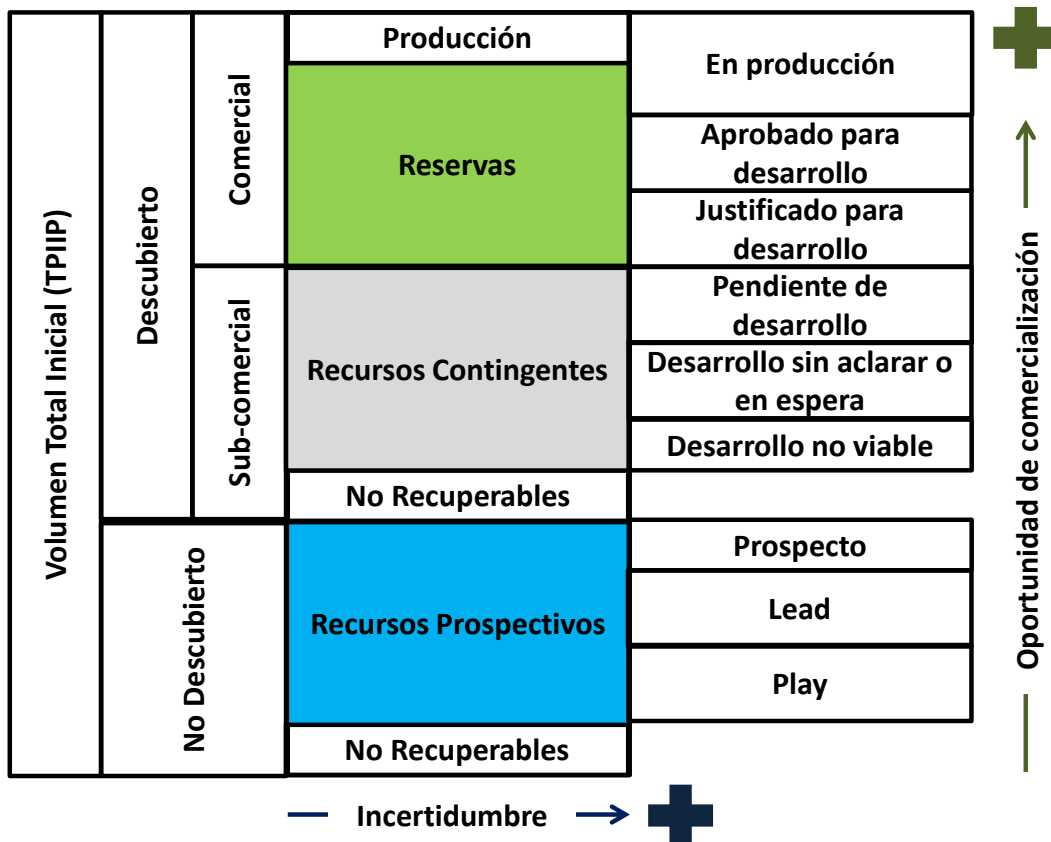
Volumen Total Inicial (TPIIP)

Descubierto

Comercial

Producción

Reservas

En producción

Aprobado para desarrollo

Justificado para desarrollo

Sub-comercial

Recursos Contingentes

Pendiente de desarrollo

Desarrollo sin aclarar o en espera

Desarrollo no viable

No Recuperables

No Descubierto

Recursos Prospectivos

Prospecto

Lead

Play

No Recuperables

— Incertidumbre →

Oportunidad de comercialización